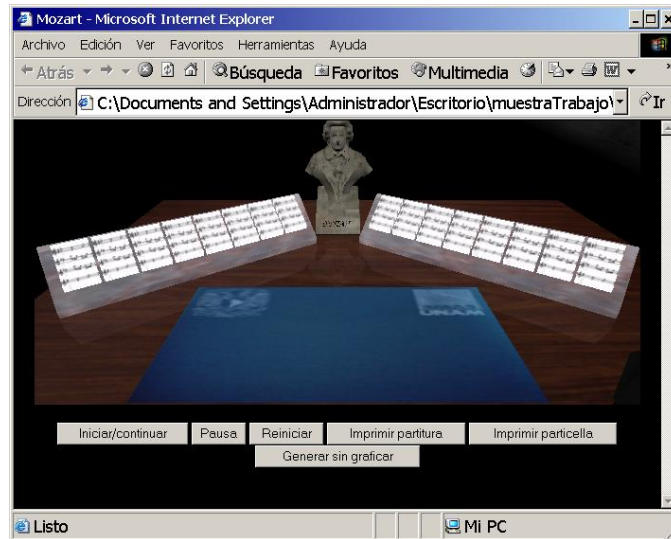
Mozart - Microsoft Internet Explorer

Archivo Edición Ver Favoritos Herramientas Ayuda

Atrás Búsqueda Favoritos Multimedia

Dirección C:\Documents and Settings\Administrador\Escritorio\muestraTrabajo\ Ir

UNAM

Iniciar/continuar Pausa Reiniciar Imprimir partitura Imprimir particella

Generar sin graficar

Listo Mi PC